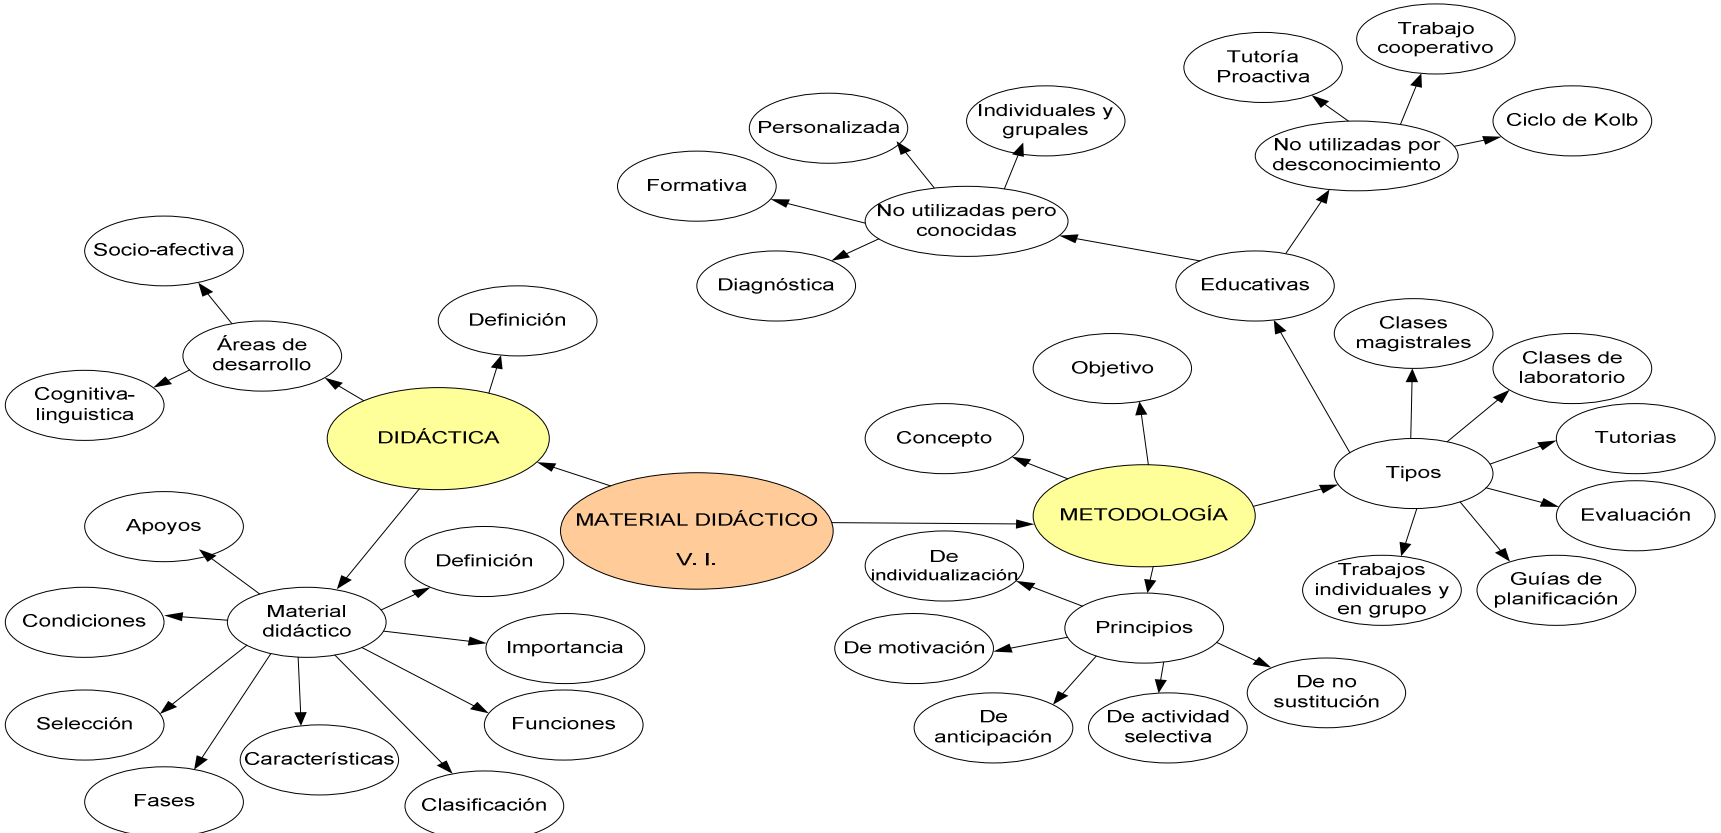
MATERIAL DIDÁCTICO V. I.

DIDÁCTICA

Áreas de desarrollo

Socio-afectiva

Cognitiva-linguistica

Definición

Material didáctico

Apoyos

Condiciones

Selección

Fases

Características

Clasificación

Funciones

Importancia

Definición

METODOLOGÍA

Concepto

Objetivo

Principios

De individualización

De motivación

De anticipación

De actividad selectiva

De no sustitución

Tipos

Clases magistrales

Clases de laboratorio

Tutorias

Evaluación

Guías de planificación

Trabajos individuales y en grupo

Educativas

No utilizadas pero conocidas

Personalizada

Individuales y grupales

Formativa

Diagnóstica

No utilizadas por desconocimiento

Tutoría Proactiva

Trabajo cooperativo

Ciclo de Kolb